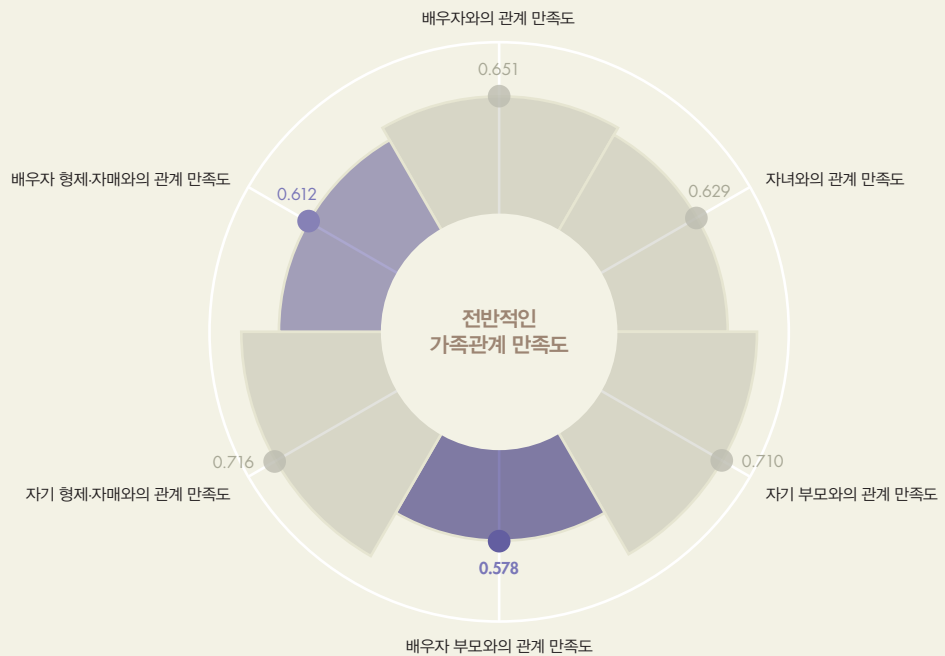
배우자와의 관계 만족도
0.651
배우자 형제·자매와의 관계 만족도
0.612
자녀와의 관계 만족도
0.629
전반적인
가족관계 만족도
0.716
자기 형제·자매와의 관계 만족도
0.710
자기 부모와의 관계 만족도
0.578
배우자 부모와의 관계 만족도